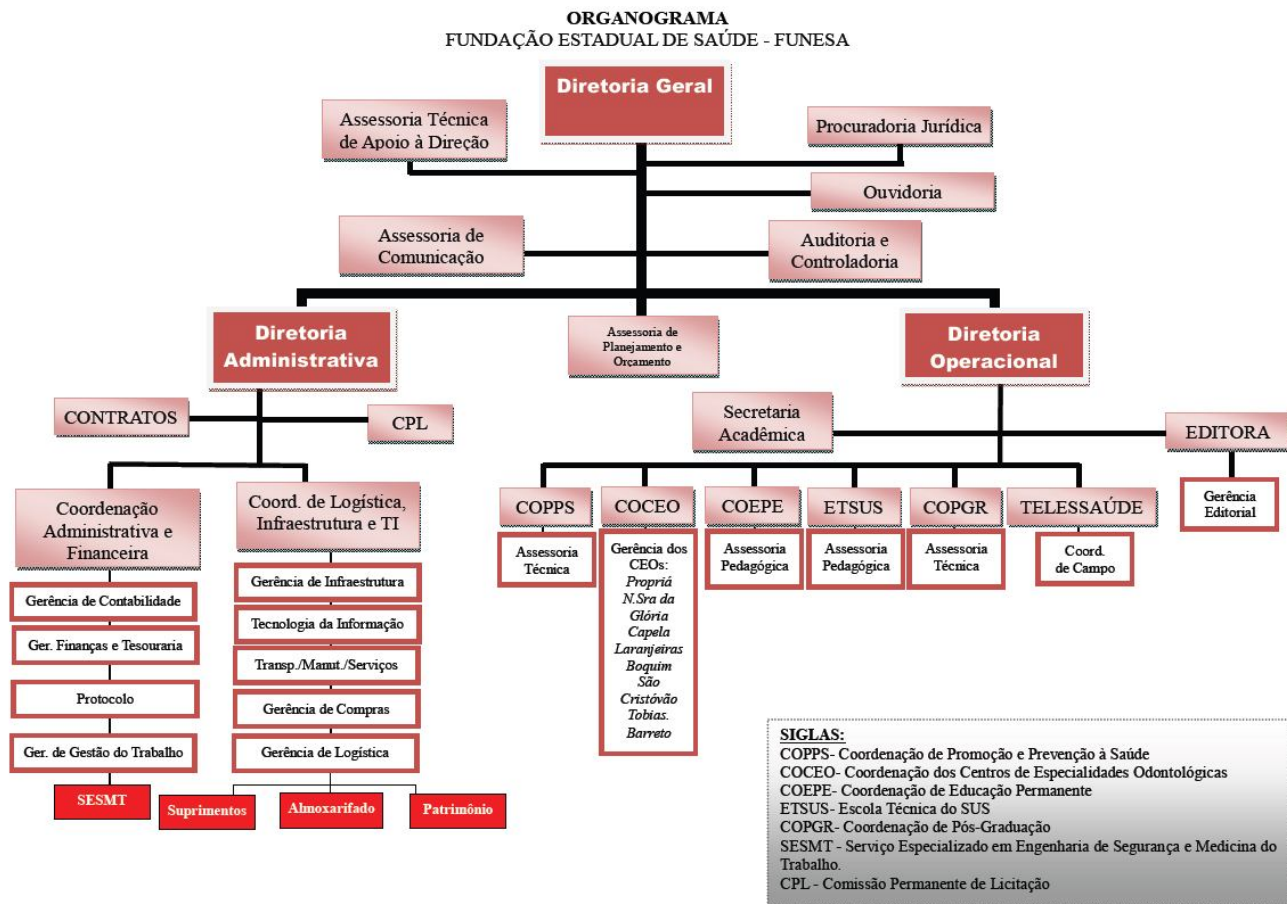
ORGANOGRAMA
FUNDAÇÃO ESTADUAL DE SAÚDE - FUNESA

Diretoria Geral

Assessoria Técnica de Apoio à Direção

Procuradoria Jurídica

Ouvidoria

Assessoria de Comunicação

Auditoria e Controladoria

Diretoria Administrativa

Assessoria de Planejamento e Orçamento

Diretoria Operacional

CONTRATOS

CPL

Coordenação Administrativa e Financeira

Gerência de Contabilidade

Ger. Finanças e Tesouraria

Protocolo

Ger. de Gestão do Trabalho

SESMT

Coord. de Logística, Infraestrutura e TI

Gerência de Infraestrutura

Tecnologia da Informação

Transp./Manut./Serviços

Gerência de Compras

Gerência de Logística

Suprimentos

Almoxarifado

Patrimônio

Secretaria Acadêmica

EDITORA

Gerência Editorial

COPPS

Assessoria Técnica

COCEO

Gerência dos CEOs: Propriá N.Sra da Glória Capela Laranjeiras Boquim São Cristóvão Tobias. Barreto

COEPE

Assessoria Pedagógica

ETSUS

Assessoria Pedagógica

COPGR

Assessoria Técnica

TELESSAÚDE

Coord. de Campo

SIGLAS:
COPPS- Coordenação de Promoção e Prevenção à Saúde
COCEO- Coordenação dos Centros de Especialidades Odontológicas
COEPE- Coordenação de Educação Permanente
ETSUS- Escola Técnica do SUS
COPGR- Coordenação de Pós-Graduação
SESMT - Serviço Especializado em Engenharia de Segurança e Medicina do Trabalho.
CPL - Comissão Permanente de Licitação